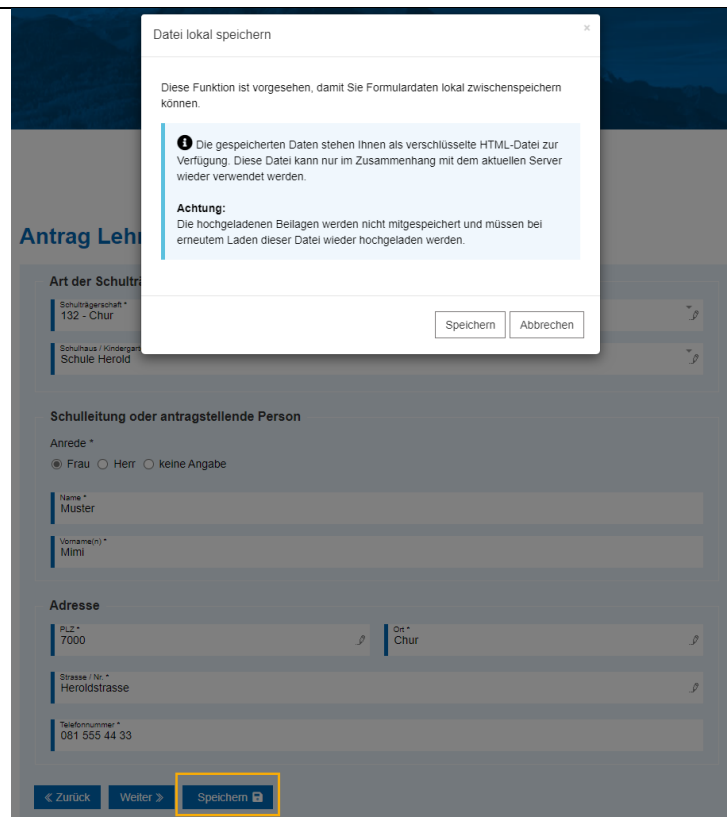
Datei lokal speichern

×

Diese Funktion ist vorgesehen, damit Sie Formulardaten lokal zwischenspeichern können.

Die gespeicherten Daten stehen Ihnen als verschlüsselte HTML-Datei zur Verfügung. Diese Datei kann nur im Zusammenhang mit dem aktuellen Server wieder verwendet werden.

Achtung:
Die hochgeladenen Beilagen werden nicht mitgespeichert und müssen bei erneutem Laden dieser Datei wieder hochgeladen werden.

Speichern Abbrechen

Antrag Lehr

Art der Schultr

Schulträgerschaft *
132 - Chur

Schulhaus / Kindergart
Schule Herold

Schulleitung oder antragstellende Person

Anrede *
Frau Herr keine Angabe

Name *
Muster

Vorname(n) *
Mimi

Adresse

PLZ *
7000

Ort *
Chur

Strasse / Nr. *
Heroldstrasse

Telefonnummer *
081 555 44 33

« Zurück Weiter » Speichern